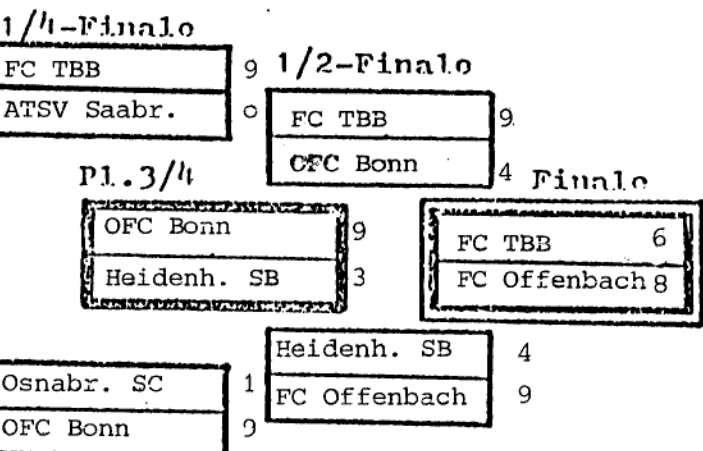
1/4-Finale

| FC TBB | 9 |
|---|---|
| ATSV Saabr. | 0 |

1/2-Finale

| FC TBB | 9 |
|---|---|
| OFC Bonn | 4 |

Pl.3/4

| OFC Bonn | 9 |
|---|---|
| Heidenh. SB | 3 |

Finale

| FC TBB | 6 |
|---|---|
| FC Offenbach | 8 |

| Heidenh. SB | 4 |
|---|---|
| FC Offenbach | 9 |

| Osnabr. SC | 1 |
|---|---|
| OFC Bonn | 9 |